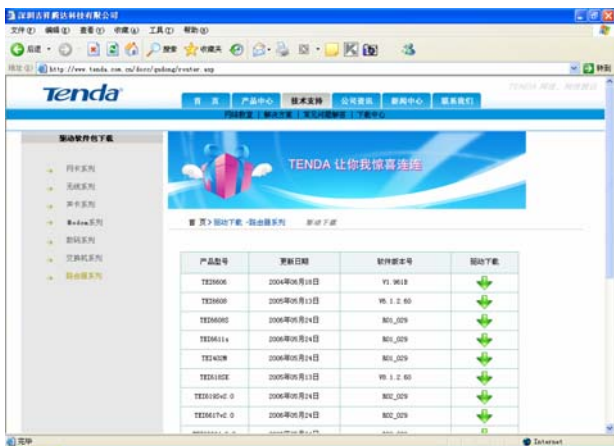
深圳吉祥腾达科技有限公司

文件(F) 编辑(E) 查看(V) 收藏(A) 工具(T) 帮助(H)

后退 搜索 收藏夹

地址(D) http://www.tenda.com.cn/docs/gudong/router.asp 转到

Tenda

TENDA 网络，畅想通达

首页 产品中心 技术支持 公司资讯 新闻中心 联系我们

网络教室 | 解决方案 | 常见问题解答 | 下载中心

驱动软件包下载

网卡系列

无线系列

声卡系列

Modem系列

数码系列

交换机系列

路由器系列

TENDA 让你我惊喜连连

首页 > 驱动下载 - 路由器系列 驱动下载

| 产品型号 | 更新日期 | 软件版本号 | 驱动下载 |
|---|---|---|---|
| TEI6606 | 2004年06月18日 | V1.961B | |
| TEI6608 | 2005年05月13日 | V6.1.2.60 | |
| TEI6608S | 2006年05月24日 | B01_029 | |
| TEI6611a | 2006年05月24日 | B01_029 | |
| TEI403M | 2006年05月24日 | B01_029 | |
| TEI6182X | 2005年05月13日 | V6.1.2.60 | |
| TEI6192v2.0 | 2006年05月24日 | B02_029 | |
| TEI6617v2.0 | 2006年05月24日 | B02_029 | |

完毕

Internet